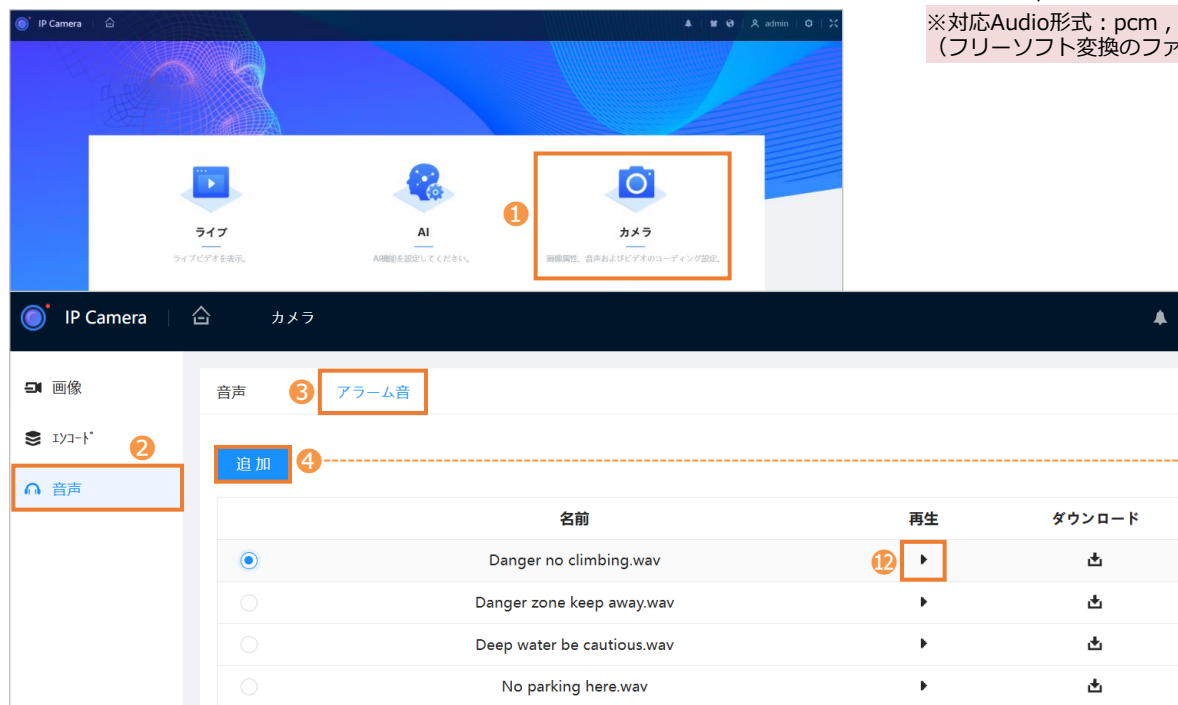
IP Camera

admin

※対応Audio形式：pcm，
（フリーソフト変換のファ

ライブ
ライブビデオを表示。

AI
AI機能を設定してください。

❶

カメラ
画像属性、音声およびビデオのコーディング設定。

IP Camera

カメラ

画像

ｴﾝｺｰﾄﾞ

❷

音声

音声

❸ アラーム音

追 加 ❹

| | 名前 | 再生 | ダウンロード |
|---|---|---|---|
| ◉ | Danger no climbing.wav | ⓬ ▶ | |
| ○ | Danger zone keep away.wav | ▶ | |
| ○ | Deep water be cautious.wav | ▶ | |
| ○ | No parking here.wav | ▶ | |